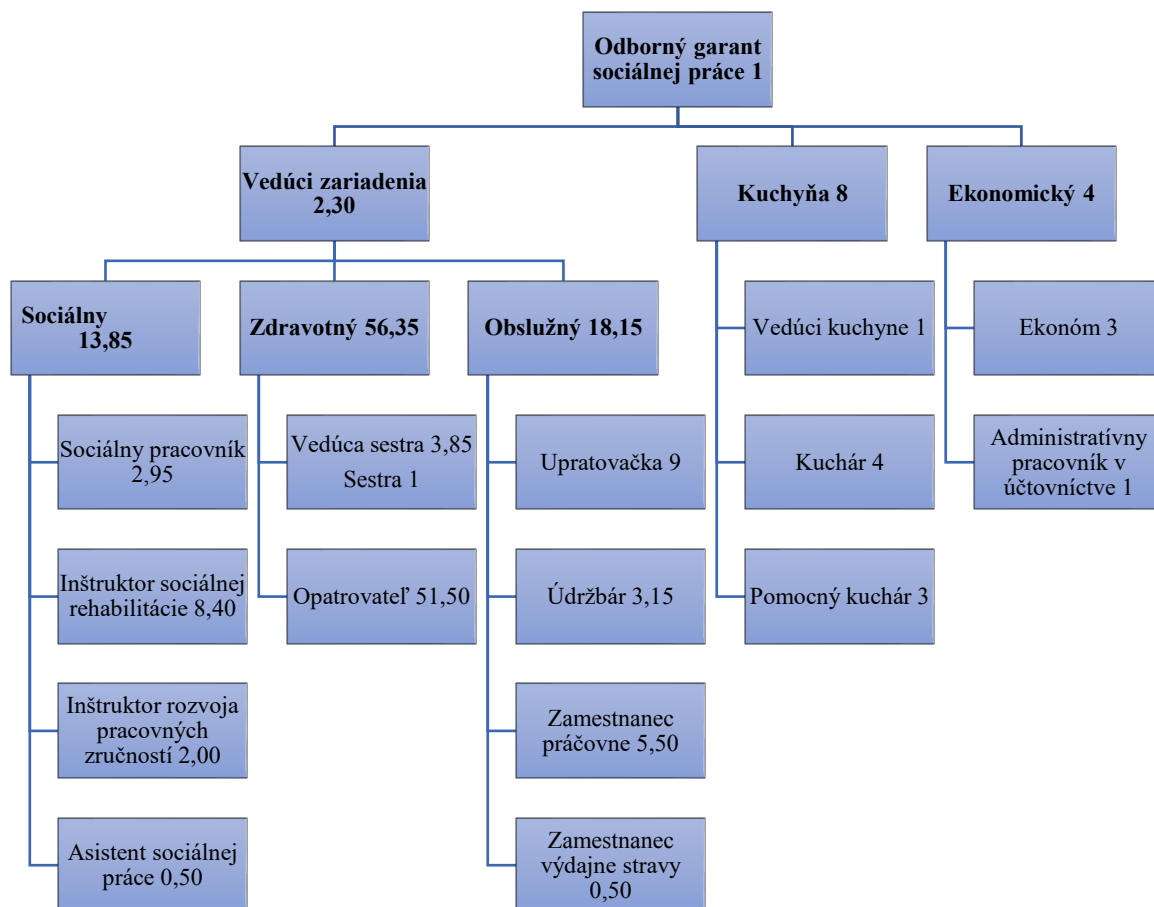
Odborný garant sociálnej práce 1

Vedúci zariadenia 2,30

Kuchyňa 8

Ekonomický 4

Sociálny 13,85

Zdravotný 56,35

Obslužný 18,15

Vedúci kuchyne 1

Ekonóm 3

Sociálny pracovník 2,95

Vedúca sestra 3,85
Sestra 1

Upratovačka 9

Kuchár 4

Administratívny pracovník v účtovníctve 1

Inštruktor sociálnej rehabilitácie 8,40

Opatrovateľ 51,50

Údržbár 3,15

Pomocný kuchár 3

Inštruktor rozvoja pracovných zručností 2,00

Zamestnanec práčovne 5,50

Asistent sociálnej práce 0,50

Zamestnanec výdajne stravy 0,50